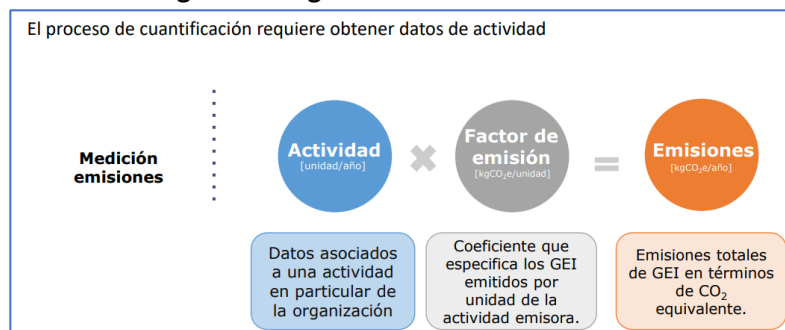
El proceso de cuantificación requiere obtener datos de actividad

Medición emisiones

Actividad
[unidad/año]

Factor de emisión
[kg$CO_2$e/unidad]

Emisiones
[kg$CO_2$e/año]

Datos asociados a una actividad en particular de la organización

Coeficiente que especifica los GEI emitidos por unidad de la actividad emisora.

Emisiones totales de GEI en términos de $CO_2$ equivalente.